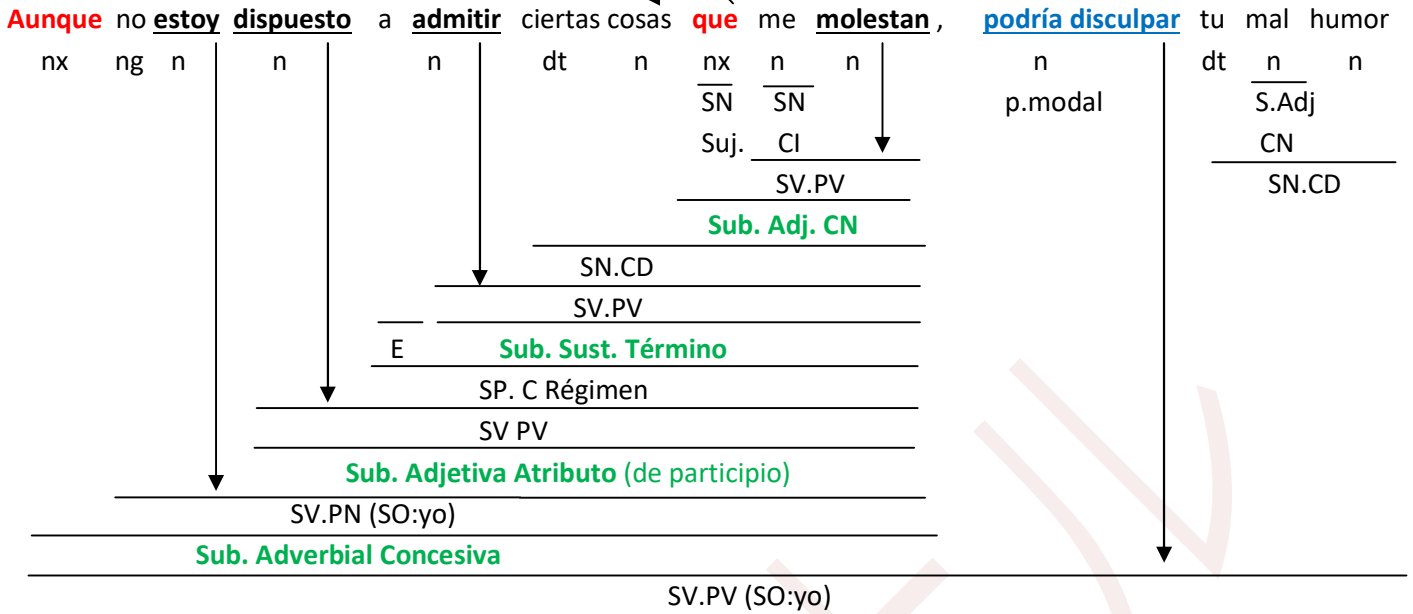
Aunque no estoy dispuesto a admitir ciertas cosas que me molestan, podría disculpar tu mal humor

nx ng n n n dt n nx n n n dt n n

SN SN p.modal S.Adj

Suj. CI CN

SV.PV SN.CD

Sub. Adj. CN

SN.CD

SV.PV

E Sub. Sust. Término

SP. C Régimen

SV PV

Sub. Adjetiva Atributo (de participio)

SV.PN (SO:yo)

Sub. Adverbial Concesiva

SV.PV (SO:yo)